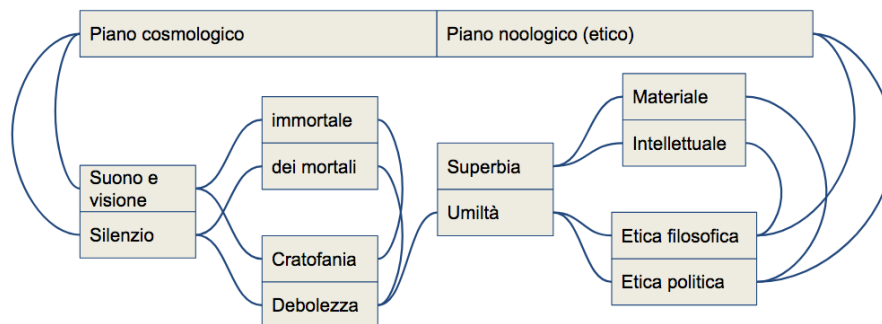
| Piano cosmologico | Piano noologico (etico) |
|---|---|

Suono e visione
Silenzio

immortale
dei mortali

Cratofania
Debolezza

Superbia
Umiltà

Materiale
Intellettuale

Etica filosofica
Etica politica